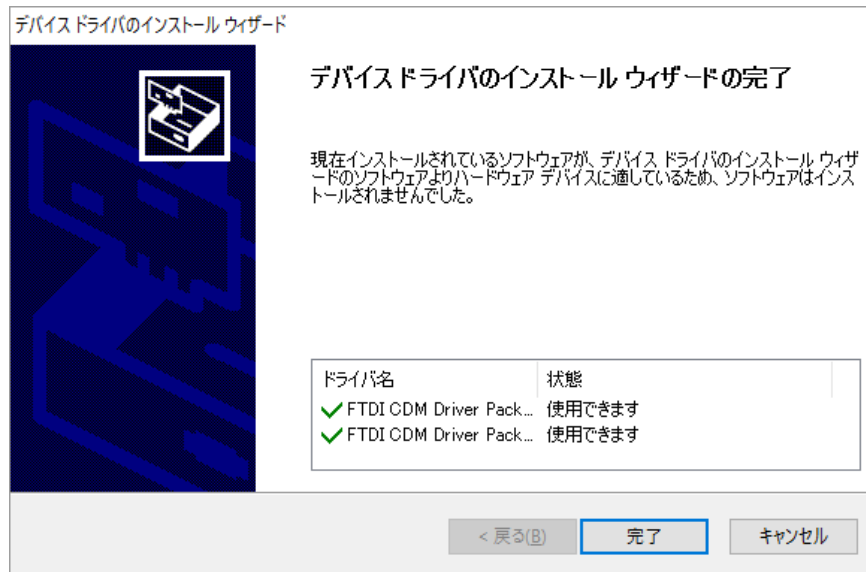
デバイス ドライバのインストール ウィザード

デバイス ドライバのインストール ウィザードの完了

現在インストールされているソフトウェアが、デバイス ドライバのインストール ウィザードのソフトウェアよりハードウェア デバイスに適しているため、ソフトウェアはインストールされませんでした。

| ドライバ名 | 状態 |
|---|---|
| FTDI CDM Driver Pack... | 使用できます |
| FTDI CDM Driver Pack... | 使用できます |

< 戻る(B)　完了　キャンセル